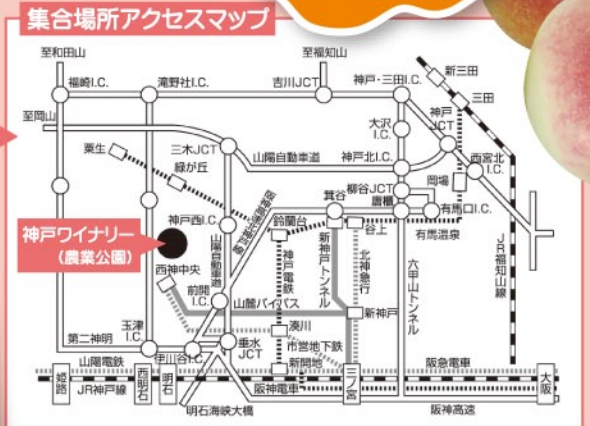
集合場所アクセスマップ

至和田山
至福知山
福崎I.C.
滝野社I.C.
吉川JCT
神戸・三田I.C.
新三田
三田
至岡山
大沢I.C.
神戸JCT
粟生
三木JCT
緑が丘
山陽自動車道
神戸北I.C.
西宮北I.C.
柳谷JCT
岡場
箕谷
唐櫃
有馬口I.C.
鈴蘭台
谷上
有馬温泉
神戸西I.C.
神戸ワイナリー
（農業公園）
第二神明北線
山陽自動車道
神戸電鉄
北神戸トンネル
北神急行
六甲山トンネル
JR福知山線
西神中央
前開I.C.
山麓バイパス
玉津I.C.
湊川
新神戸
第二神明
垂水JCT
伊川谷I.C.
市営地下鉄
新開地
山陽電鉄
阪急電車
姫路
西明石
明石
JR神戸線
阪神電車
三ノ宮
大阪
明石海峡大橋
阪神高速